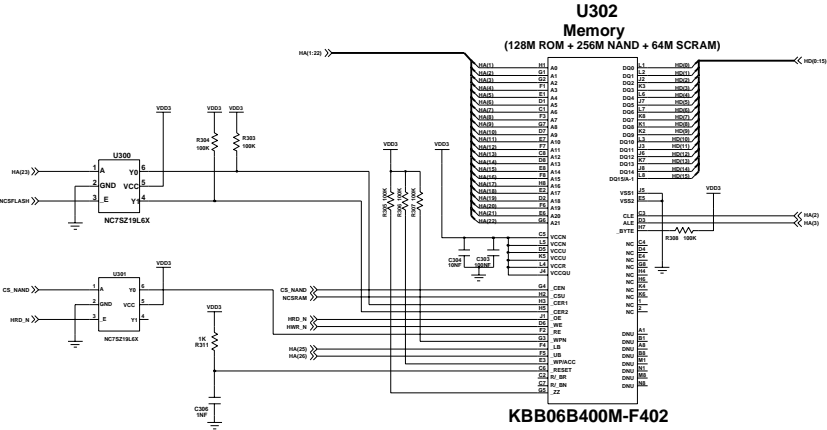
U302
Memory
(128M ROM + 256M NAND + 64M SCRAM)

HA(1:22)
HD(0:15)

VDD3 VDD3 VDD3
R304 100K
R303 100K
U300
HA(23) 1 A 6 Y0
2 GND VCC 5
NCSFLASH 3 E Y1 4
NC7SZ19L6X

U301
CS_NAND 1 A Y0 6
2 GND VCC 5
HRD_N 3 E Y1 4
NC7SZ19L6X

VDD3
VDD3
VDD3
R305 10K
R306 10K
R307 10K

HA(1) H1 A0
HA(2) G1 A1
HA(3) G2 A2
HA(4) F1 A3
HA(5) E1 A4
HA(6) D1 A5
HA(7) C1 A6
HA(8) F3 A7
HA(9) G7 A8
HA(10) D7 A9
HA(11) E7 A10
HA(12) F7 A11
HA(13) C8 A12
HA(14) D8 A13
HA(15) E8 A14
HA(16) F8 A15
HA(17) H8 A16
HA(18) E2 A17
HA(19) D2 A18
HA(20) F6 A19
HA(21) E6 A20
HA(22) G6 A21

L5 VCCN
D5 VCCN
K5 VCCU
L4 VCCR
J4 VCCQU
C304 10NF
C303 100NF

CS_NAND
NCSRAM
G4 _CEN
H2 _CSU
H3 _CER1
H5 _CER2
HRD_N J1 _OE
HWR_N D6 _WE
F2 _RE
G3 _WPN
HA(25) F4 _LB
HA(26) F5 _UB
E3 _WP/ACC
C6 _RESET
C2 R/_BR
C7 R/_BN
G5 _ZZ

VDD3
1K R311
C306 1NF

L1 DQ0 HD(0)
L2 DQ1 HD(1)
J2 DQ2 HD(2)
K3 DQ3 HD(3)
L6 DQ4 HD(4)
J7 DQ5 HD(5)
K7 DQ6 HD(6)
L7 DQ7 HD(7)
K1 DQ8 HD(8)
K2 DQ9 HD(9)
J3 DQ10 HD(10)
J6 DQ11 HD(11)
J8 DQ12 HD(12)
K7 DQ13 HD(13)
K8 DQ14 HD(14)
L8 DQ15/A-1 HD(15)

J5 VSS1
G8 VSS2

C3 CLE
D3 ALE
H7 _BYTE
VDD3
R308 100K
HA(2)
HA(3)

C4 NC
D4 NC
E4 NC
E5 NC
H4 NC
H6 NC
K4 NC
K6 NC
NC
NC

A1 DNU
B1 DNU
A8 DNU
B8 DNU
M1 DNU
N1 DNU
M8 DNU
N8 DNU

KBB06B400M-F402